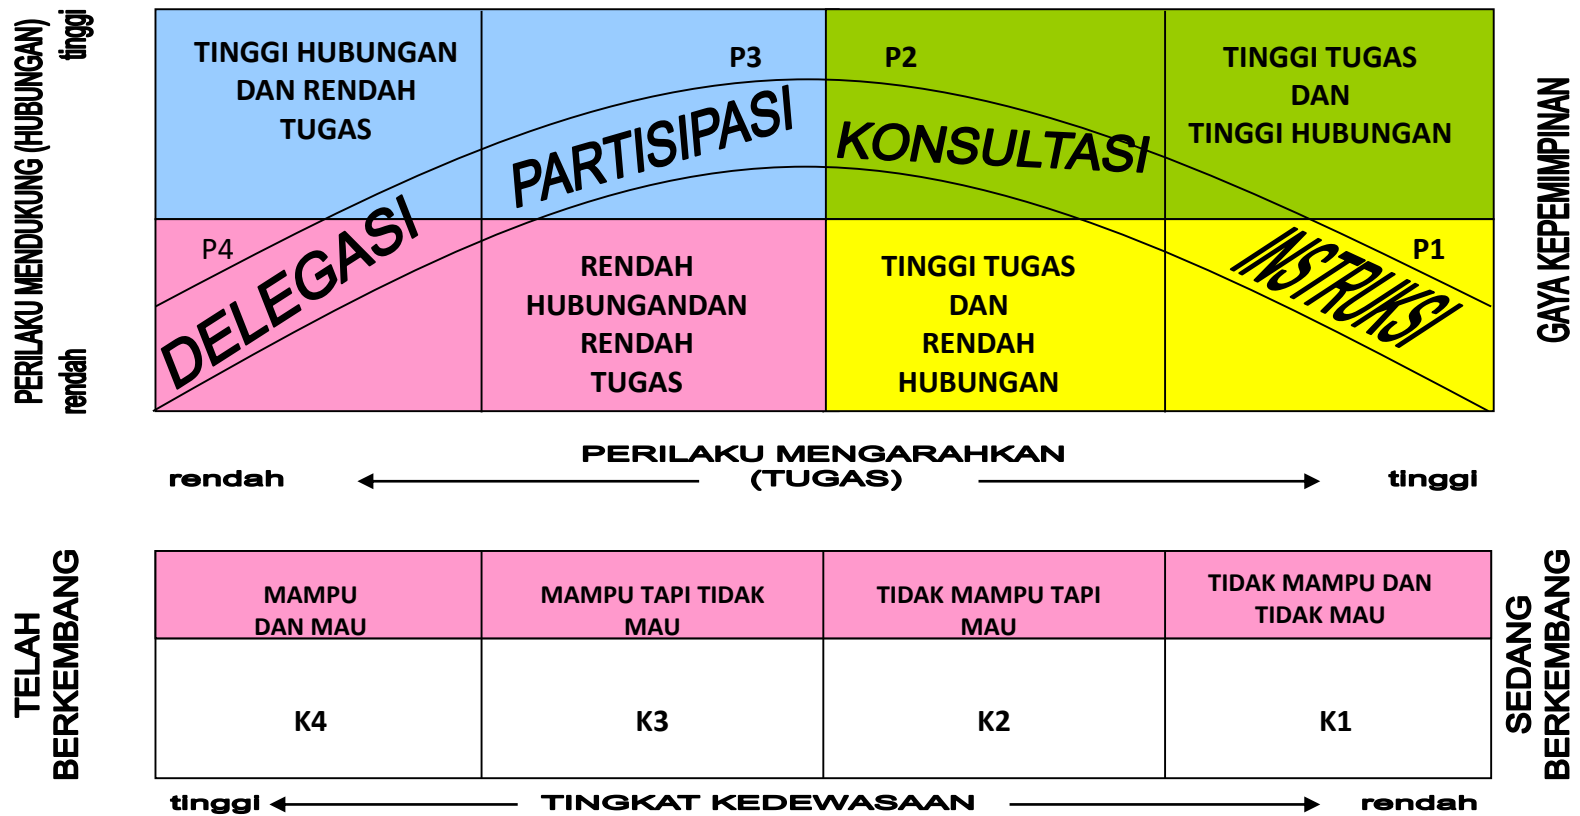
PERILAKU MENDUKUNG (HUBUNGAN) tinggi rendah

| TINGGI HUBUNGAN DAN RENDAH TUGAS | P3 PARTISIPASI | P2 KONSULTASI | TINGGI TUGAS DAN TINGGI HUBUNGAN |
|---|---|---|---|
| P4 DELEGASI | RENDAH HUBUNGANDAN RENDAH TUGAS | TINGGI TUGAS DAN RENDAH HUBUNGAN | INSTRUKSI P1 |

GAYA KEPEMIMPINAN

rendah ← PERILAKU MENGARAHKAN (TUGAS) → tinggi

TELAH BERKEMBANG

| MAMPU DAN MAU | MAMPU TAPI TIDAK MAU | TIDAK MAMPU TAPI MAU | TIDAK MAMPU DAN TIDAK MAU |
|---|---|---|---|
| K4 | K3 | K2 | K1 |

SEDANG BERKEMBANG

tinggi ← TINGKAT KEDEWASAAN → rendah